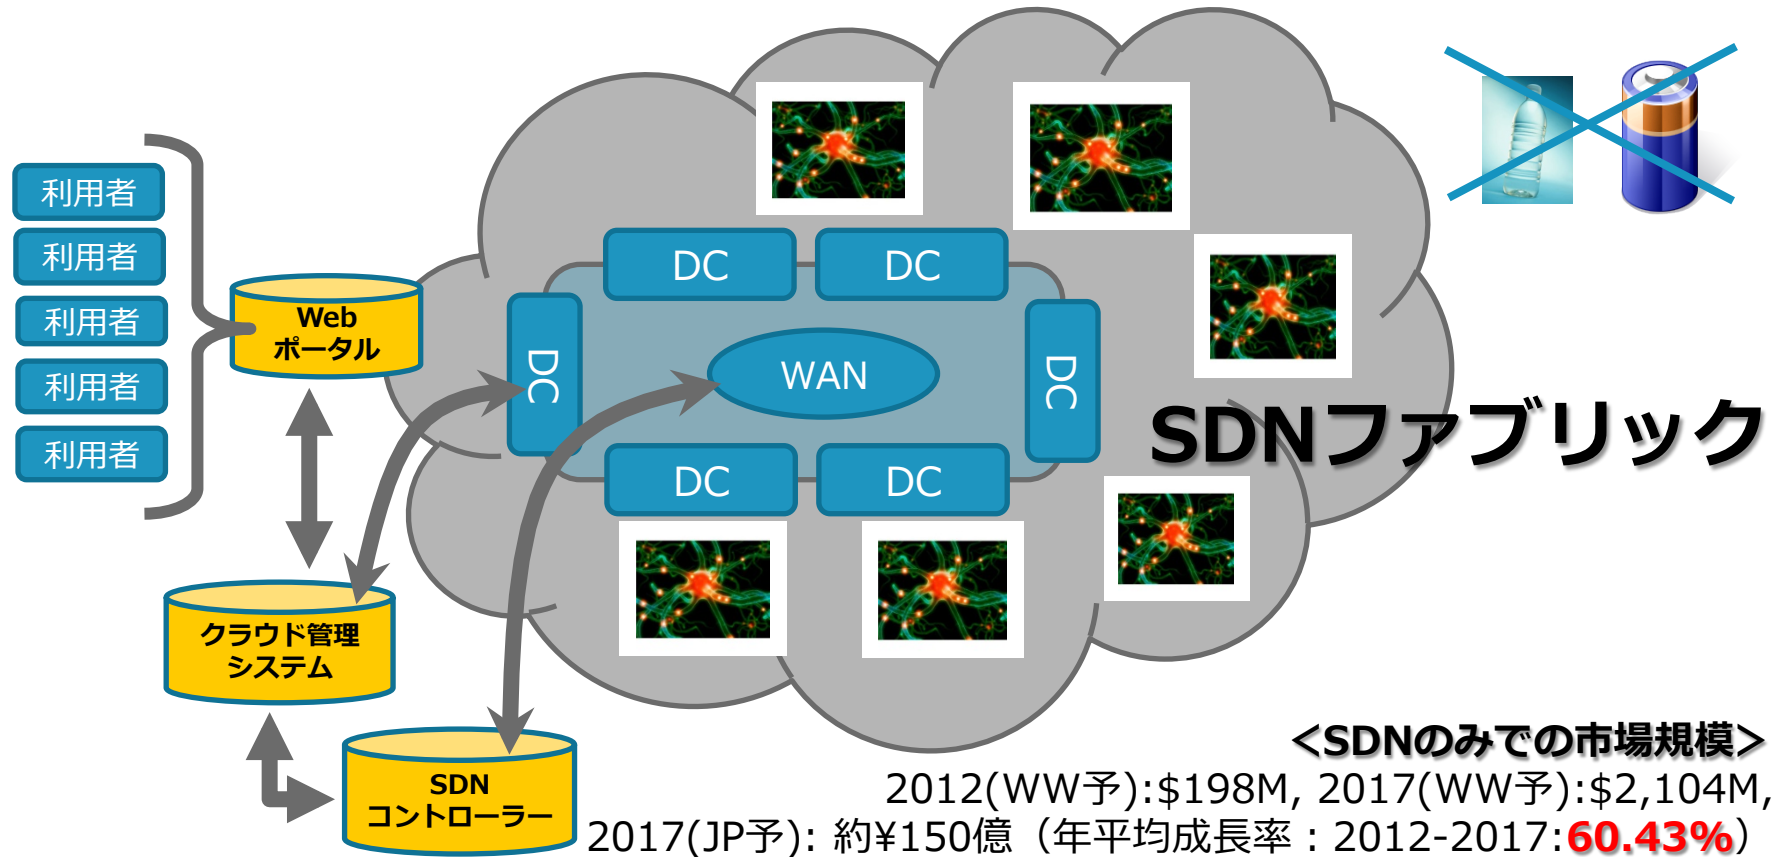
利用者
利用者
利用者
利用者
利用者

Web ポータル

クラウド管理 システム

SDN コントローラー

DC
DC
DC
WAN
DC
DC
DC

SDNファブリック

＜SDNのみでの市場規模＞
2012(WW予):$198M, 2017(WW予):$2,104M,
2017(JP予): 約¥150億（年平均成長率：2012-2017:60.43%）